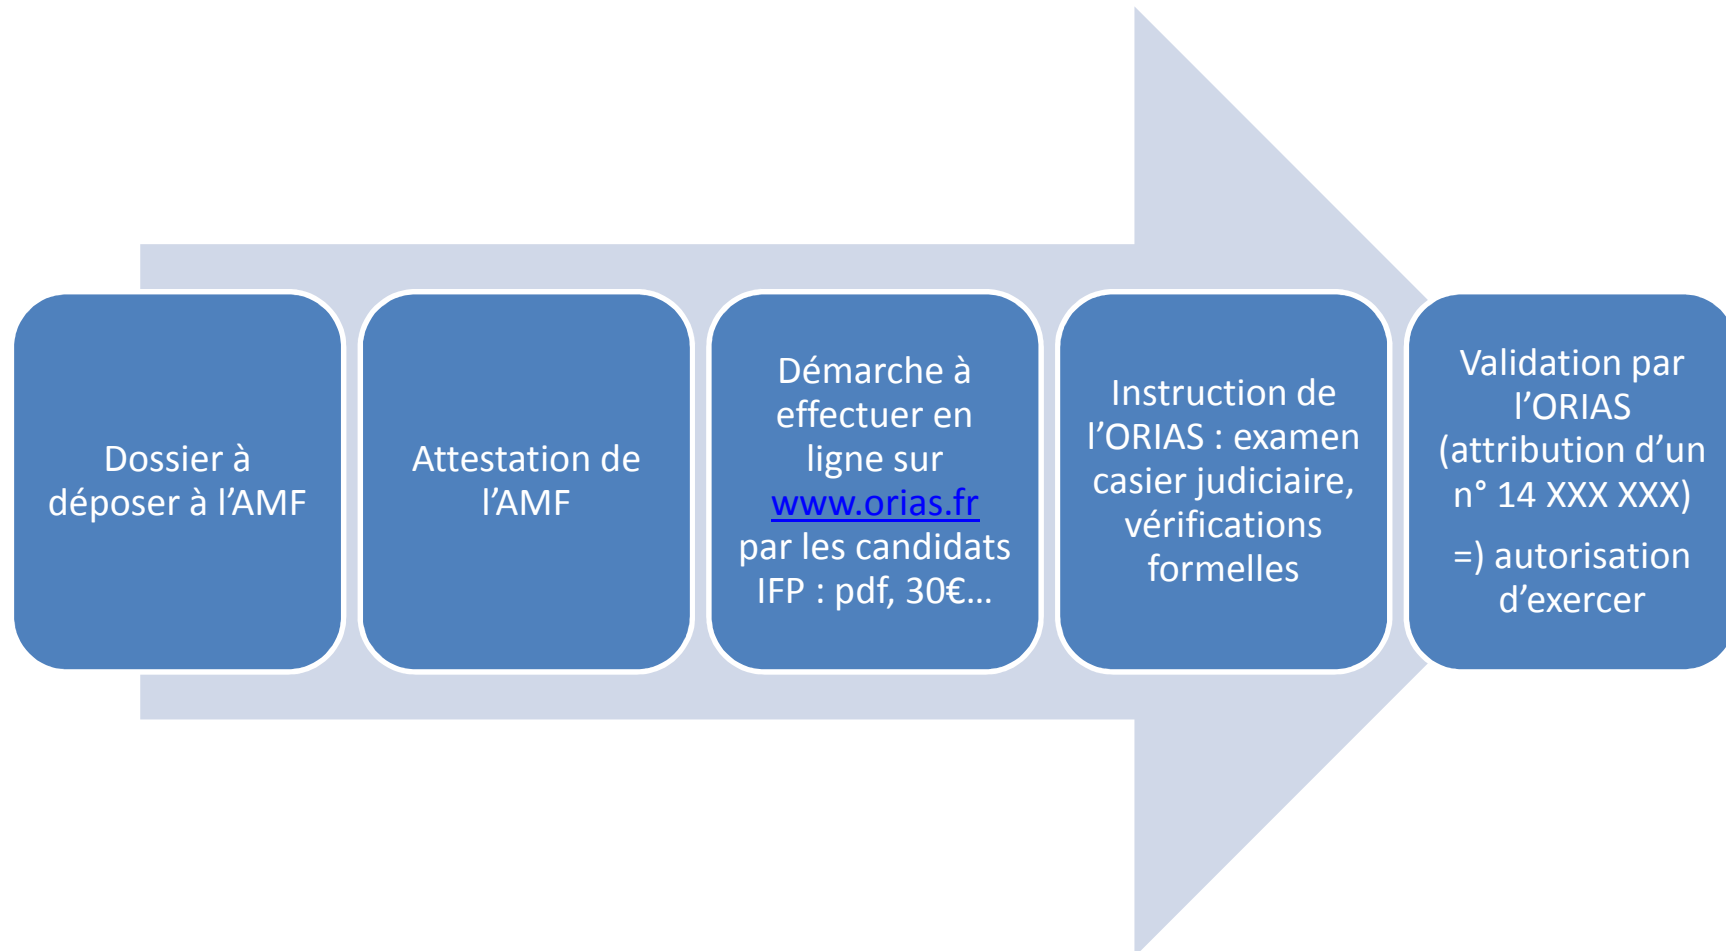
Dossier à déposer à l’AMF

Attestation de l’AMF

Démarche à effectuer en ligne sur www.orias.fr par les candidats IFP : pdf, 30€…

Instruction de l’ORIAS : examen casier judiciaire, vérifications formelles

Validation par l’ORIAS (attribution d’un n° 14 XXX XXX)

=) autorisation d’exercer